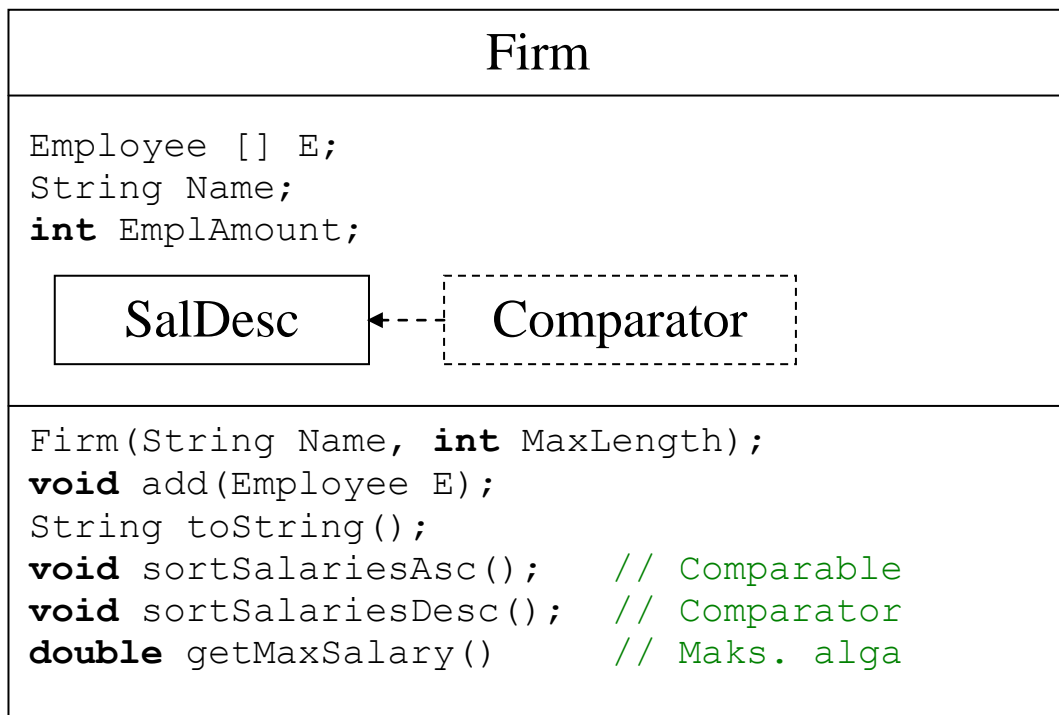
Firm

Employee [] E;
String Name;
**int** EmplAmount;

SalDesc

Comparator

Firm(String Name, **int** MaxLength);
**void** add(Employee E);
String toString();
**void** sortSalariesAsc(); // Comparable
**void** sortSalariesDesc(); // Comparator
**double** getMaxSalary() // Maks. alga